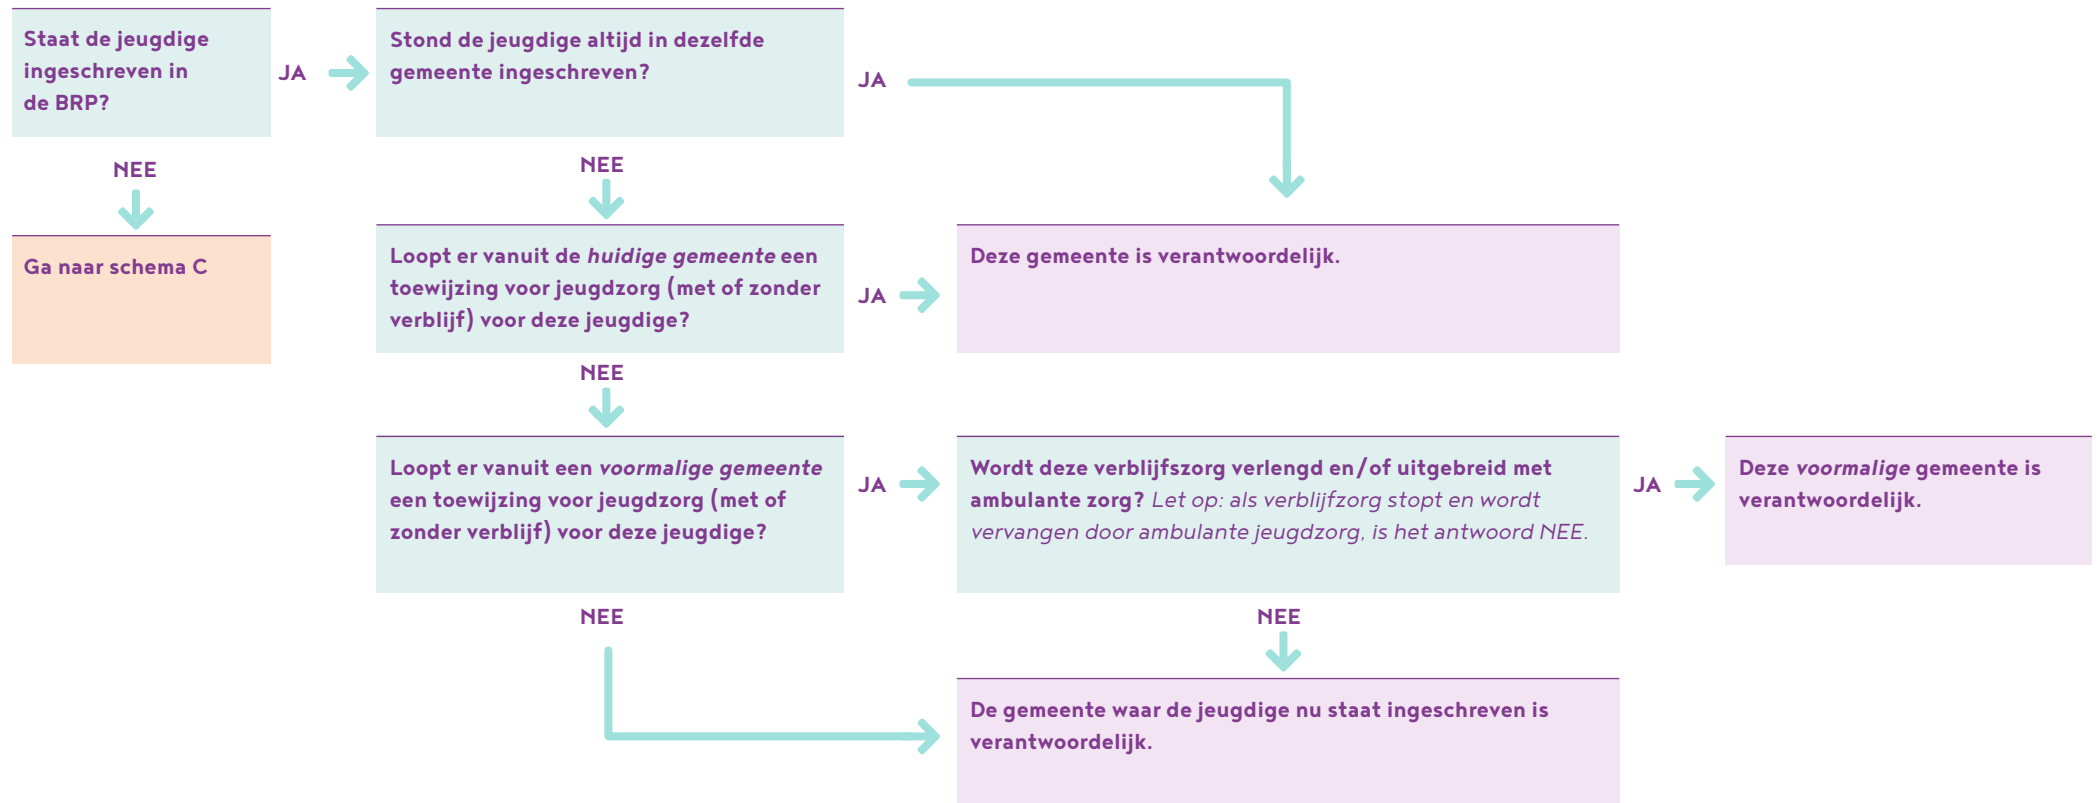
Staat de jeugdige ingeschreven in de BRP?

JA

Stond de jeugdige altijd in dezelfde gemeente ingeschreven?

JA

NEE

NEE

Ga naar schema C

Loopt er vanuit de *huidige gemeente* een toewijzing voor jeugdzorg (met of zonder verblijf) voor deze jeugdige?

JA

Deze gemeente is verantwoordelijk.

NEE

Loopt er vanuit een *voormalige gemeente* een toewijzing voor jeugdzorg (met of zonder verblijf) voor deze jeugdige?

JA

Wordt deze verblijfszorg verlengd en/of uitgebreid met ambulante zorg? *Let op: als verblijfzorg stopt en wordt vervangen door ambulante jeugdzorg, is het antwoord NEE.*

JA

Deze *voormalige* gemeente is verantwoordelijk.

NEE

NEE

De gemeente waar de jeugdige nu staat ingeschreven is verantwoordelijk.